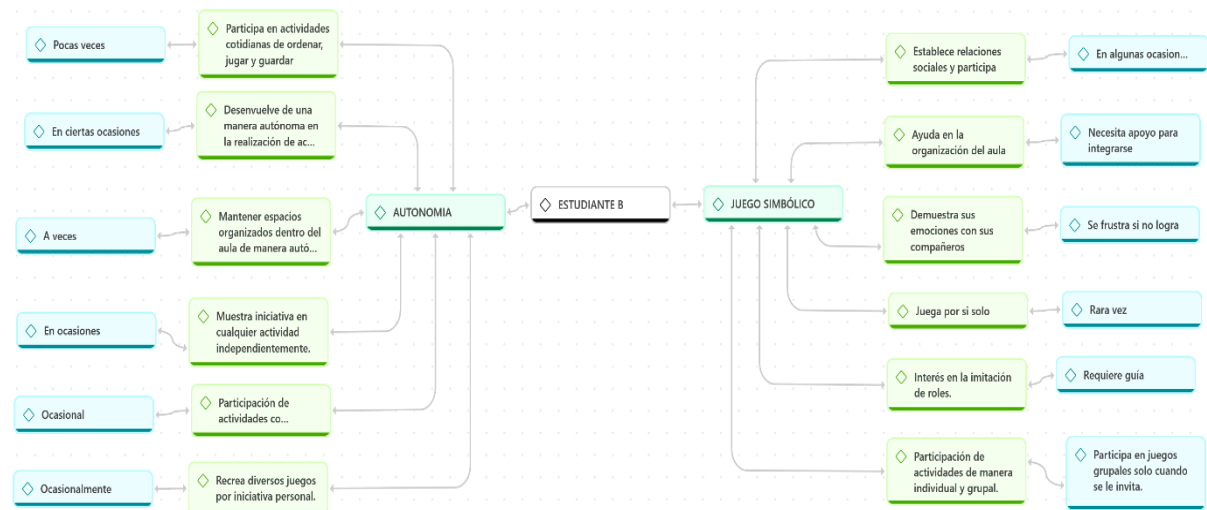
Pocas veces

Participa en actividades cotidianas de ordenar, jugar y guardar

En ciertas ocasiones

Desenvuelve de una manera autónoma en la realización de ac...

A veces

Mantener espacios organizados dentro del aula de manera autó...

AUTONOMIA

ESTUDIANTE B

JUEGO SIMBÓLICO

En ocasiones

Muestra iniciativa en cualquier actividad independientemente.

Ocasional

Participación de actividades co...

Ocasionalmente

Recrea diversos juegos por iniciativa personal.

Establece relaciones sociales y participa

En algunas ocasion...

Ayuda en la organización del aula

Necesita apoyo para integrarse

Demuestra sus emociones con sus compañeros

Se frustra si no logra

Juega por si solo

Rara vez

Interés en la imitación de roles.

Requiere guía

Participación de actividades de manera individual y grupal.

Participa en juegos grupales solo cuando se le invita.